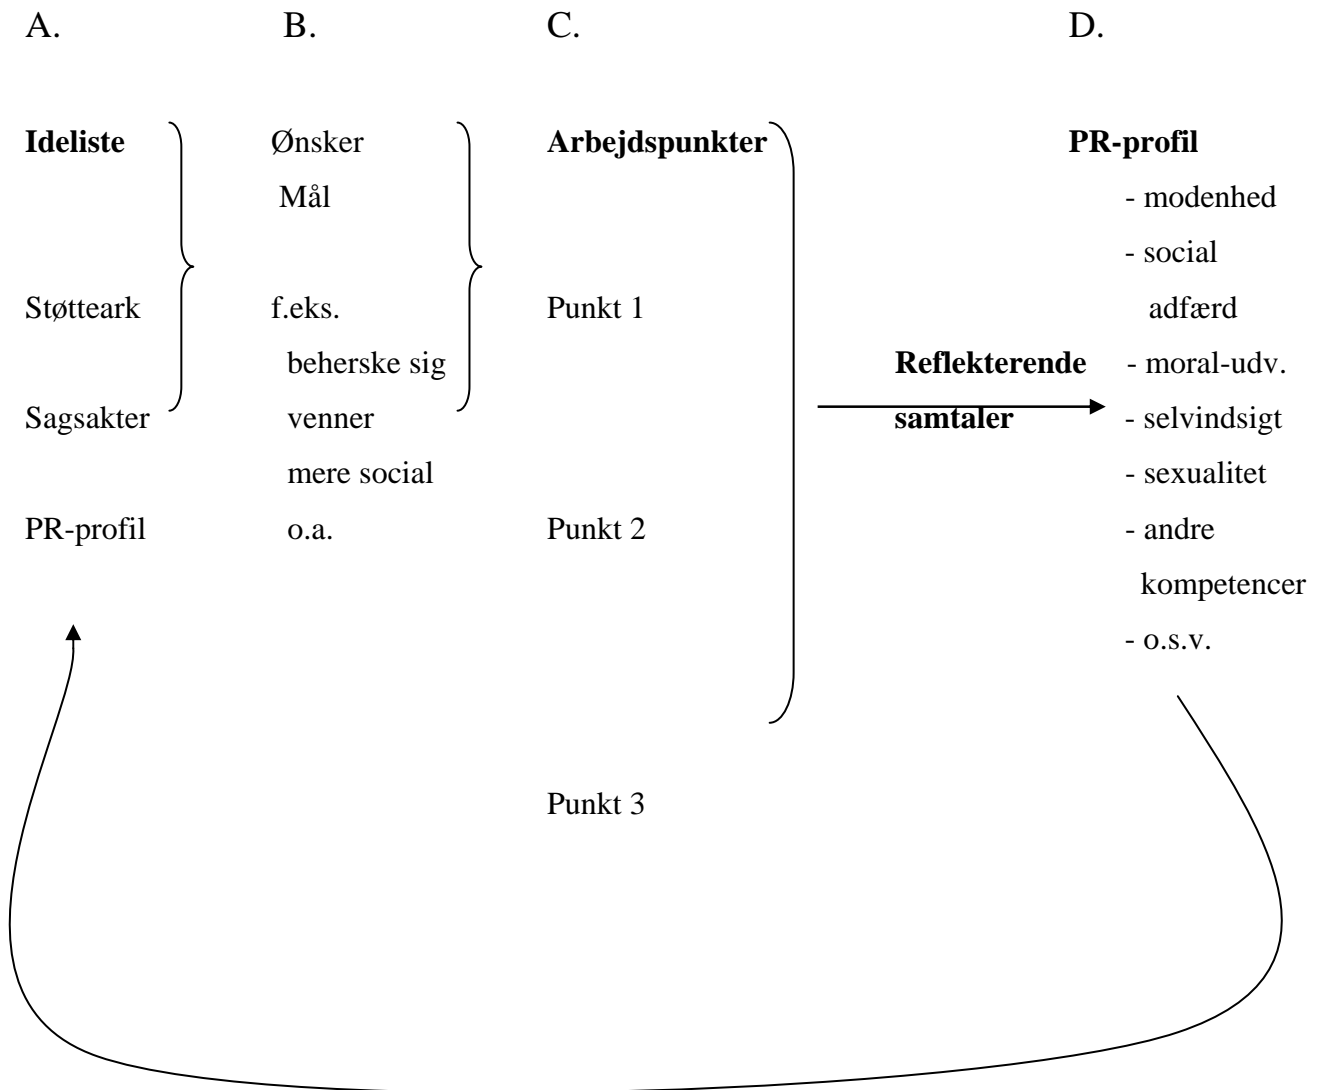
A.

Ideliste

Støtteark

Sagsakter

PR-profil

B.

Ønsker

Mål

f.eks.

beherske sig

venner

mere social

o.a.

C.

Arbejdspunkter

Punkt 1

Punkt 2

Punkt 3

Reflekterende samtaler

D.

PR-profil

- modenhed

- social adfærd

- moral-udv.

- selvindsigt

- sexualitet

- andre kompetencer

- o.s.v.